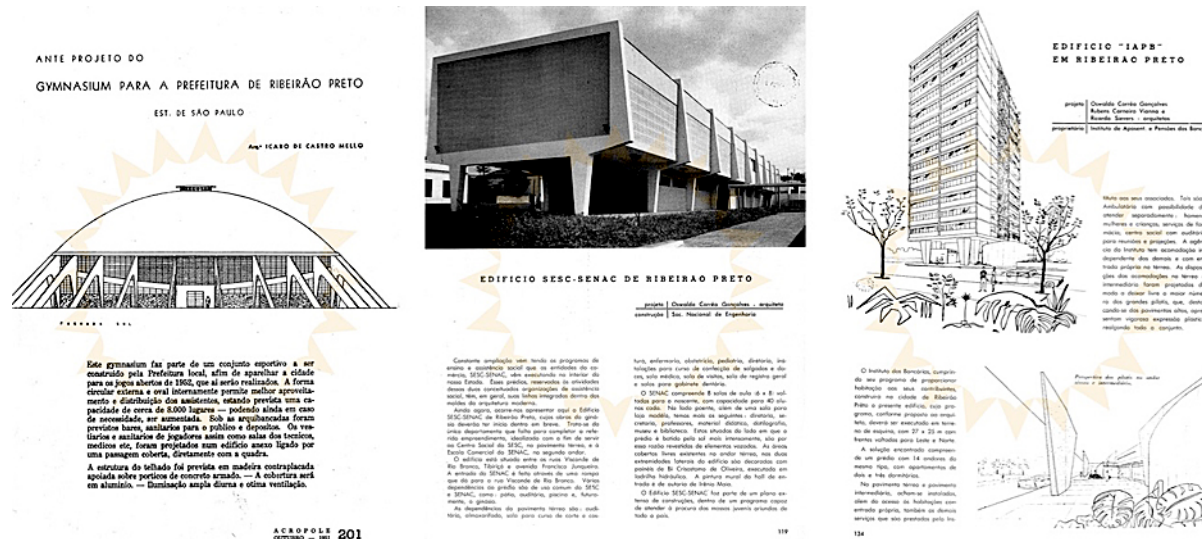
ANTE PROJETO DO

GYMNASIUM PARA A PREFEITURA DE RIBEIRÃO PRETO

EST. DE SÃO PAULO

Arqº ICARO DE CASTRO MELLO

FACHADA SUL

Este gymnasium faz parte de um conjunto esportivo a ser construido pela Prefeitura local, afim de aparelhar a cidade para os jogos abertos de 1952, que ai serão realizados. A forma circular externa e oval internamente permite melhor aproveitamento e distribuição dos assistentes, estando prevista uma capacidade de cerca de 8.000 lugares — podendo ainda em caso de necessidade, ser aumentada. Sob as arquibancadas foram previstos bares, sanitarios para o publico e depositos. Os vestiarios e sanitarios de jogadores assim como salas dos tecnicos, medicos etc, foram projetados num edificio anexo ligado por uma passagem coberta, diretamente com a quadra.

A estrutura do telhado foi prevista em madeira contraplacada apoiada sobre porticos de concreto armado. — A cobertura será em aluminio. — Iluminação ampla diurna e otima ventilação.

ACROPOLE OUTUBRO — 1951 201

EDIFICIO SESC-SENAC DE RIBEIRÃO PRETO

projeto | Oswaldo Corrêa Gonçalves - arquiteto
construção | Soc. Nacional de Engenharia

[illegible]

119

EDIFICIO "IAPB" EM RIBEIRÃO PRETO

projeto | Oswaldo Corrêa Gonçalves Rubens Carneiro Vianna e Ricardo Sievers - arquitetos
proprietário | Instituto de Aposent. e Pensões dos Banc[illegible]

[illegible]

134